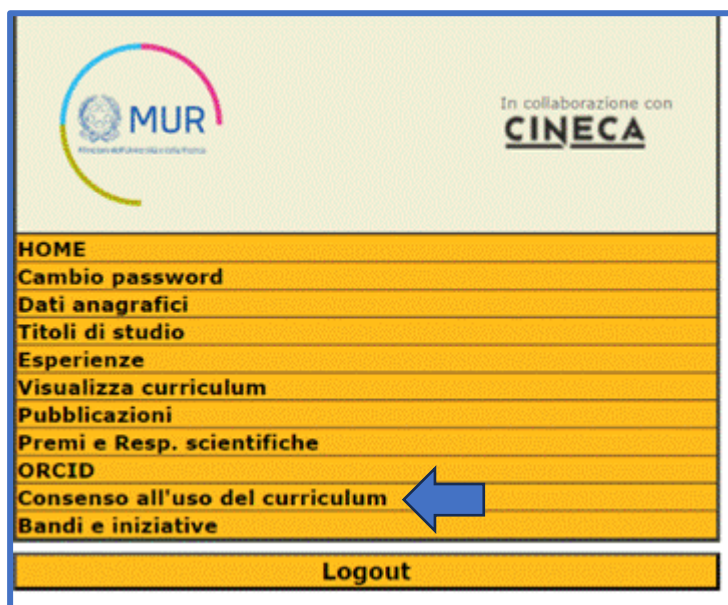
MUR
Ministero dell'Università e della Ricerca

In collaborazione con
CINECA

HOME
Cambio password
Dati anagrafici
Titoli di studio
Esperienze
Visualizza curriculum
Pubblicazioni
Premi e Resp. scientifiche
ORCID
Consenso all'uso del curriculum
Bandi e iniziative

Logout